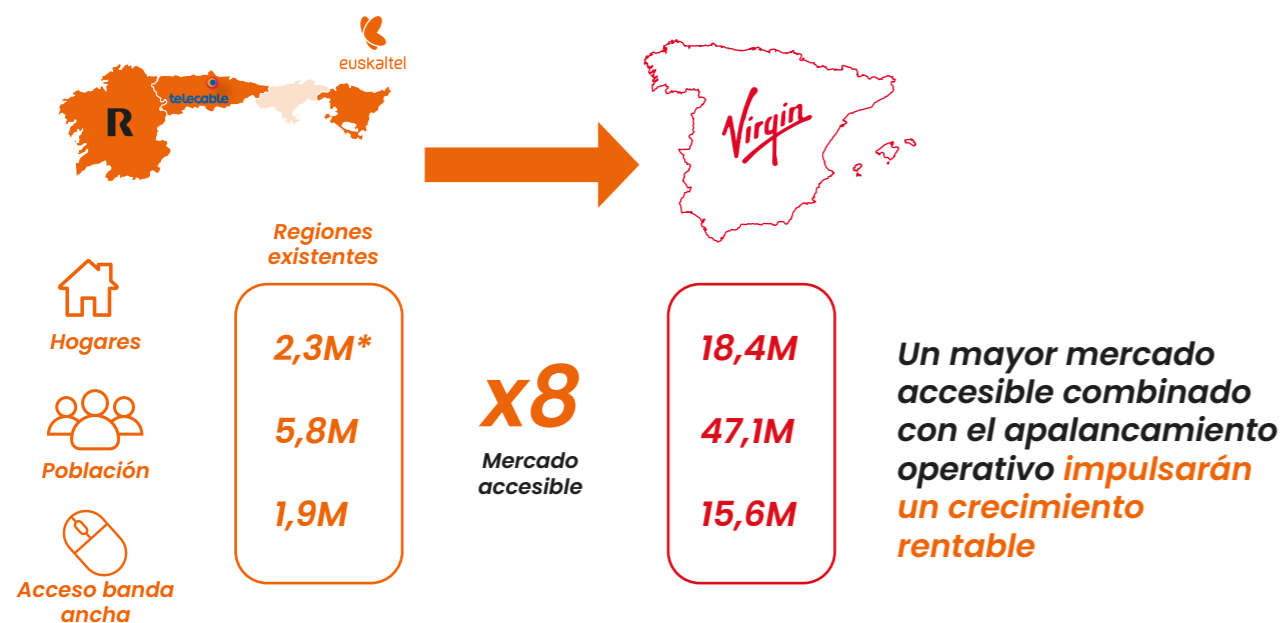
euskaltel

R

telecable

Virgin

Regiones existentes

Hogares

Población

Acceso banda ancha

2,3M*

5,8M

1,9M

x8

Mercado accesible

18,4M

47,1M

15,6M

Un mayor mercado accesible combinado con el apalancamiento operativo impulsarán un crecimiento rentable